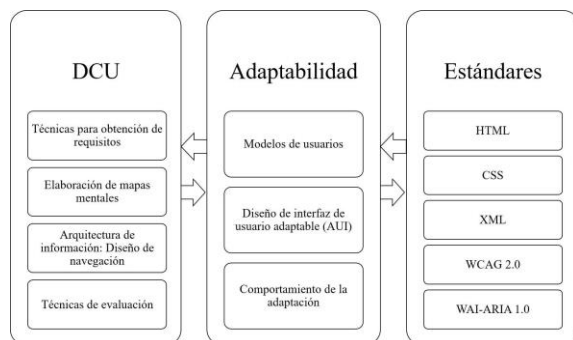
DCU

Técnicas para obtención de requisitos

Elaboración de mapas mentales

Arquitectura de información: Diseño de navegación

Técnicas de evaluación

Adaptabilidad

Modelos de usuarios

Diseño de interfaz de usuario adaptable (AUI)

Comportamiento de la adaptación

Estándares

HTML

CSS

XML

WCAG 2.0

WAI-ARIA 1.0